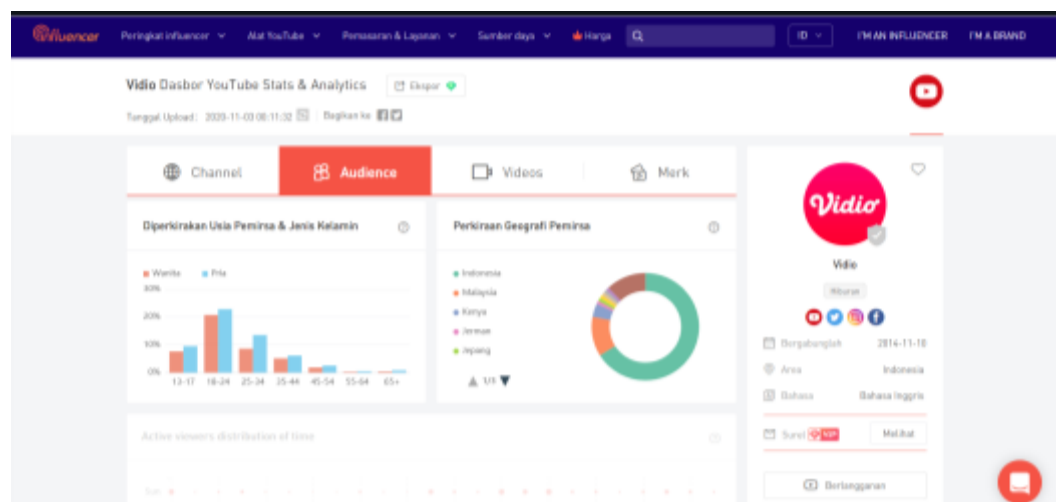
Influencer Peringkat influencer Alat YouTube Pemasaran & Layanan Sumber daya Harga ID I'M AN INFLUENCER I'M A BRAND

Vidio Dasbor YouTube Stats & Analytics Ekspor

Tanggal Upload: 2020-11-03 08:11:32 Bagikan ke

Channel Audience Videos Merk

Diperkirakan Usia Pemirsa & Jenis Kelamin

Wanita Pria

30%
20%
10%
0%

13-17 18-24 25-34 35-44 45-54 55-64 65+

Perkiraan Geografi Pemirsa

Indonesia
Malaysia
Kenya
Jerman
Jepang

1/1

Active viewers distribution of time

Vidio

Vidio

Hiburan

Bergabunglah 2014-11-10

Area Indonesia

Bahasa Bahasa Inggris

Surel VIP Melihat

Berlangganan